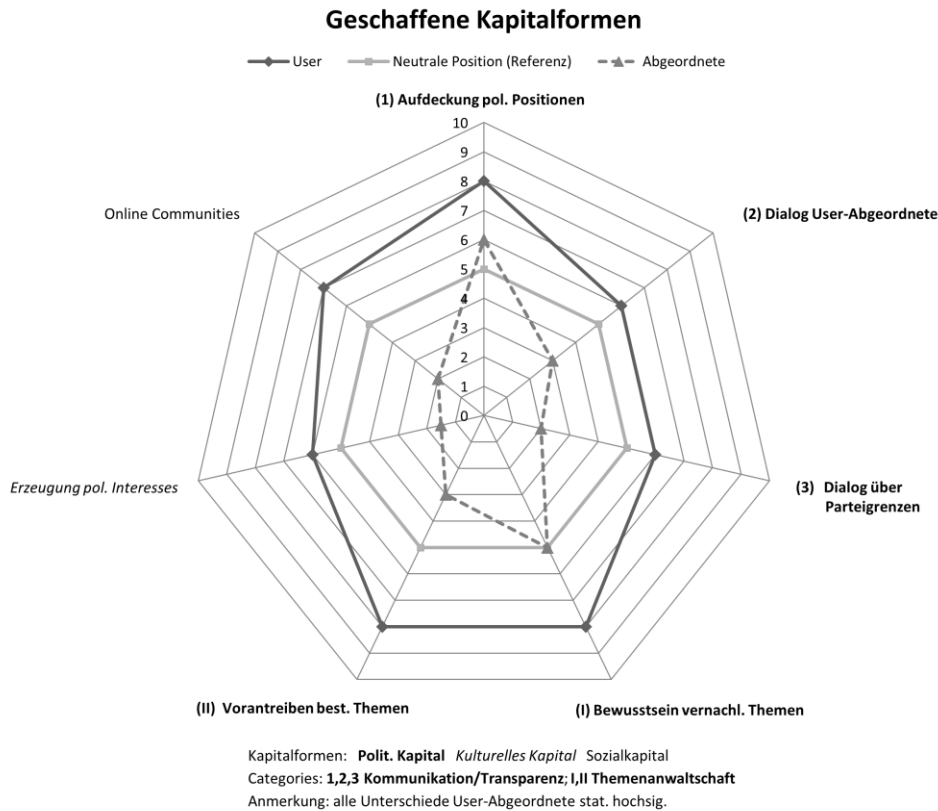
Geschaffene Kapitalformen

User   Neutrale Position (Referenz)   Abgeordnete

(1) Aufdeckung pol. Positionen

10
9
8
7
6
5
4
3
2
1
0

Online Communities

(2) Dialog User-Abgeordnete

Erzeugung pol. Interesses

(3) Dialog über Parteigrenzen

(II) Vorantreiben best. Themen

(I) Bewusstsein vernachl. Themen

Kapitalformen: **Polit. Kapital** *Kulturelles Kapital* Sozialkapital
Categories: **1,2,3 Kommunikation/Transparenz**; **I,II Themenanwaltschaft**
Anmerkung: alle Unterschiede User-Abgeordnete stat. hochsig.